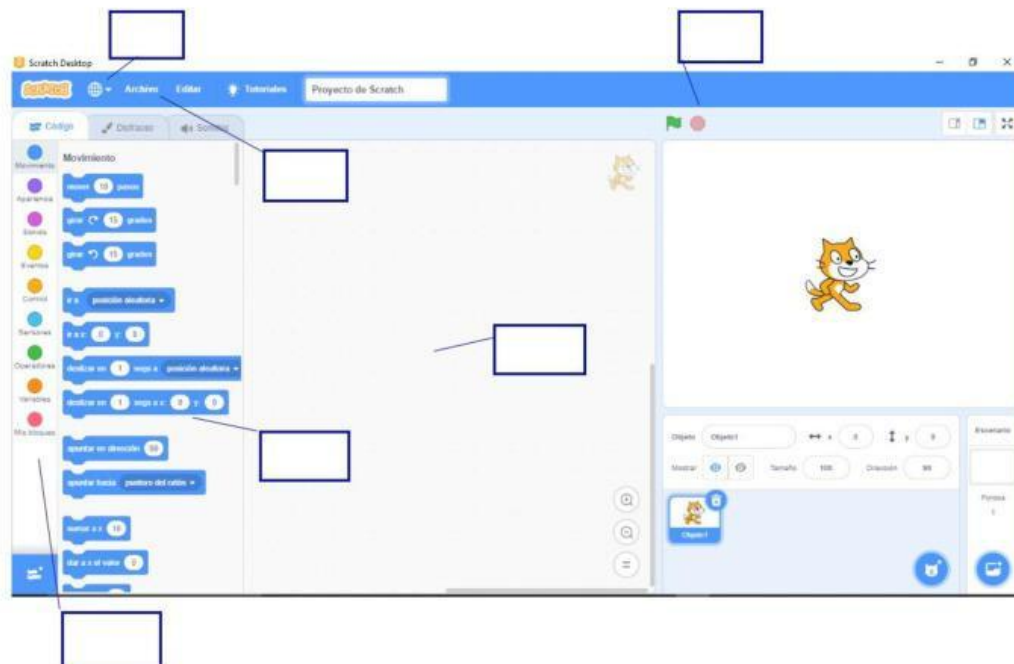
Scratch Desktop

Archivo Editar Tutoriales Proyecto de Scratch

Código Disfraces Sonidos

Movimiento
Apariencia
Sonido
Eventos
Control
Sensores
Operadores
Variables
Mis bloques

Movimiento

mover 10 pasos

girar 15 grados

girar 15 grados

ir a posición aleatoria

ir a x: 0 y: 0

deslizar en 1 segs a posición aleatoria

deslizar en 1 segs a x: 0 y: 0

apuntar en dirección 90

apuntar hacia puntero del ratón

sumar a x 10

dar a x el valor 0

Objeto Objeto1 x 0 y 0

Mostrar Tamaño 100 Dirección 90

Objeto1

Escenario

Fondos
1